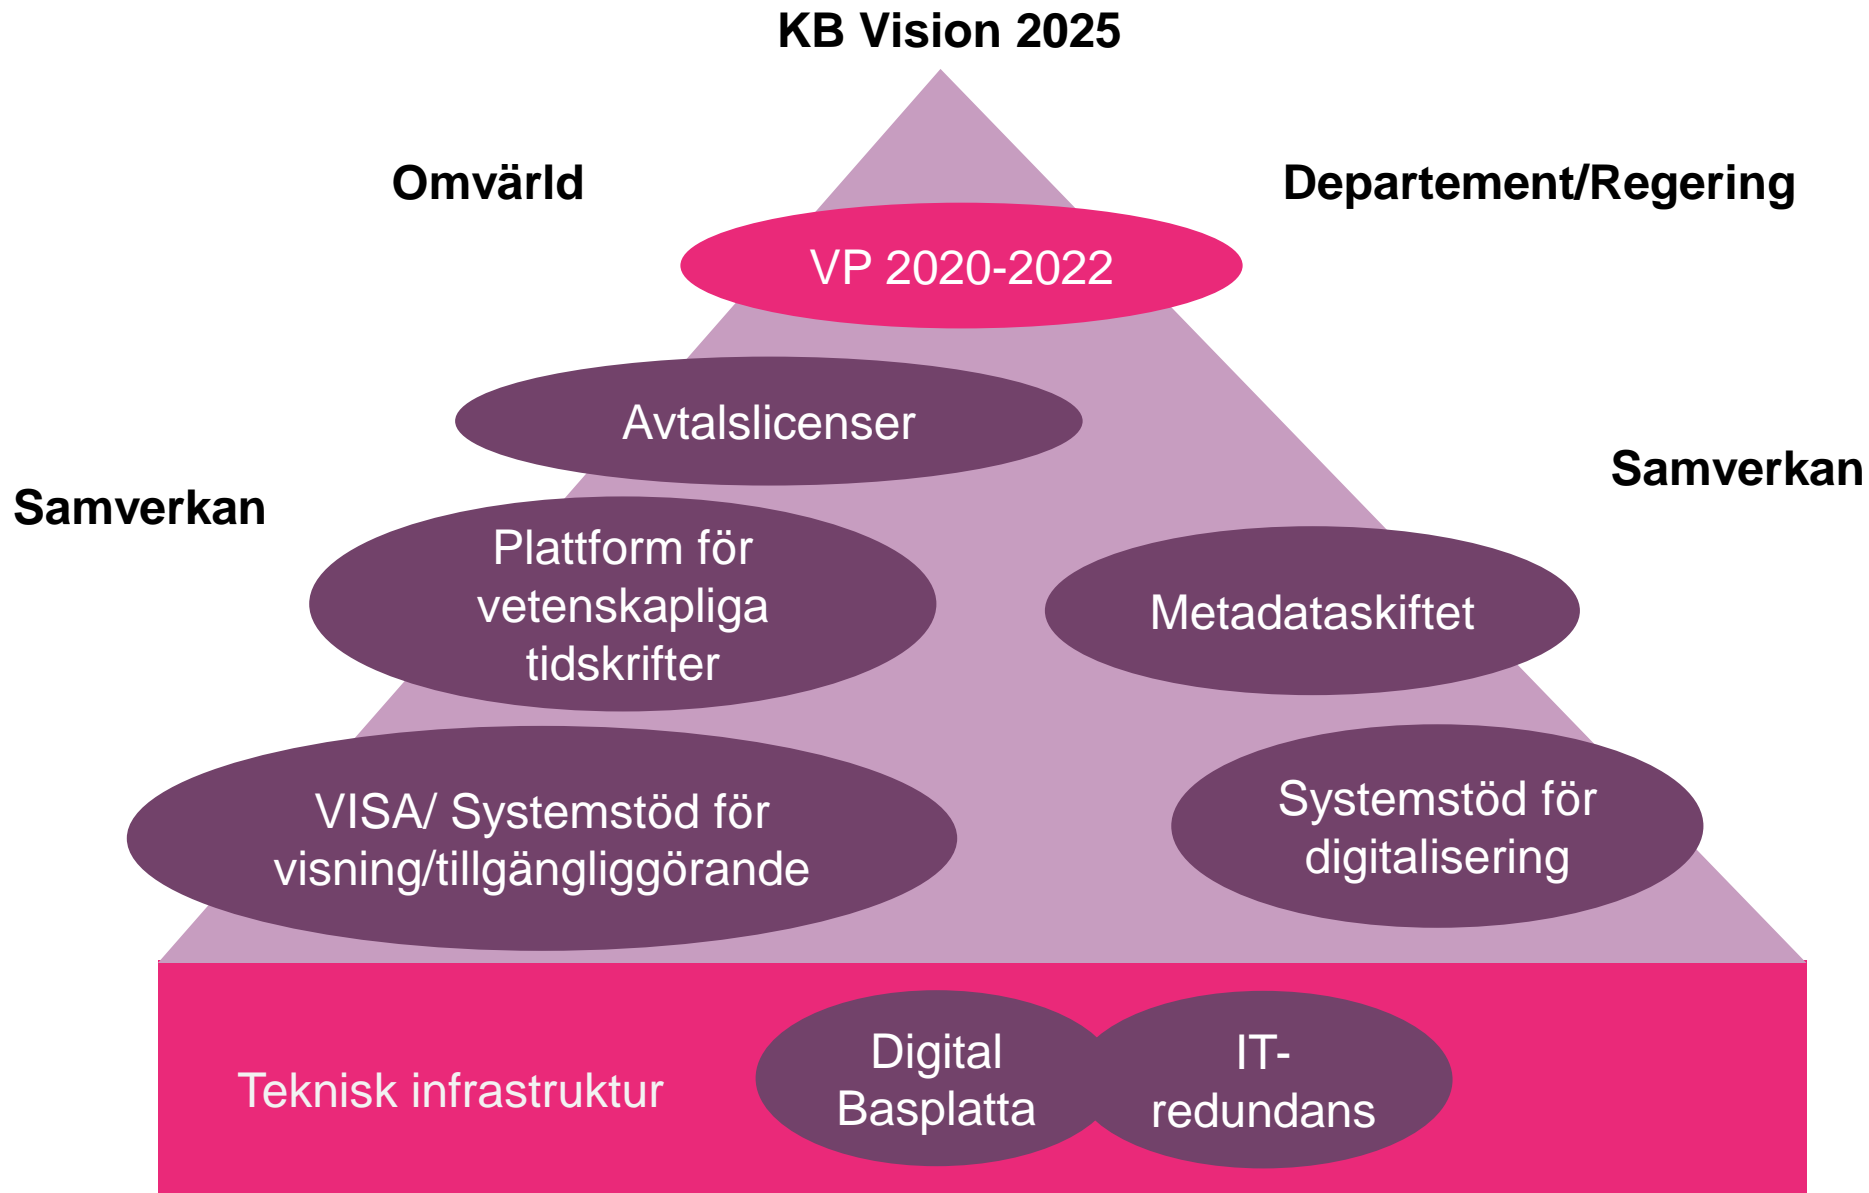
KB Vision 2025

Omvärld

Departement/Regering

VP 2020-2022

Avtalslicenser

Samverkan

Samverkan

Plattform för vetenskapliga tidskrifter

Metadataskiftet

VISA/ Systemstöd för visning/tillgängliggörande

Systemstöd för digitalisering

Teknisk infrastruktur

Digital Basplatta

IT-redundans